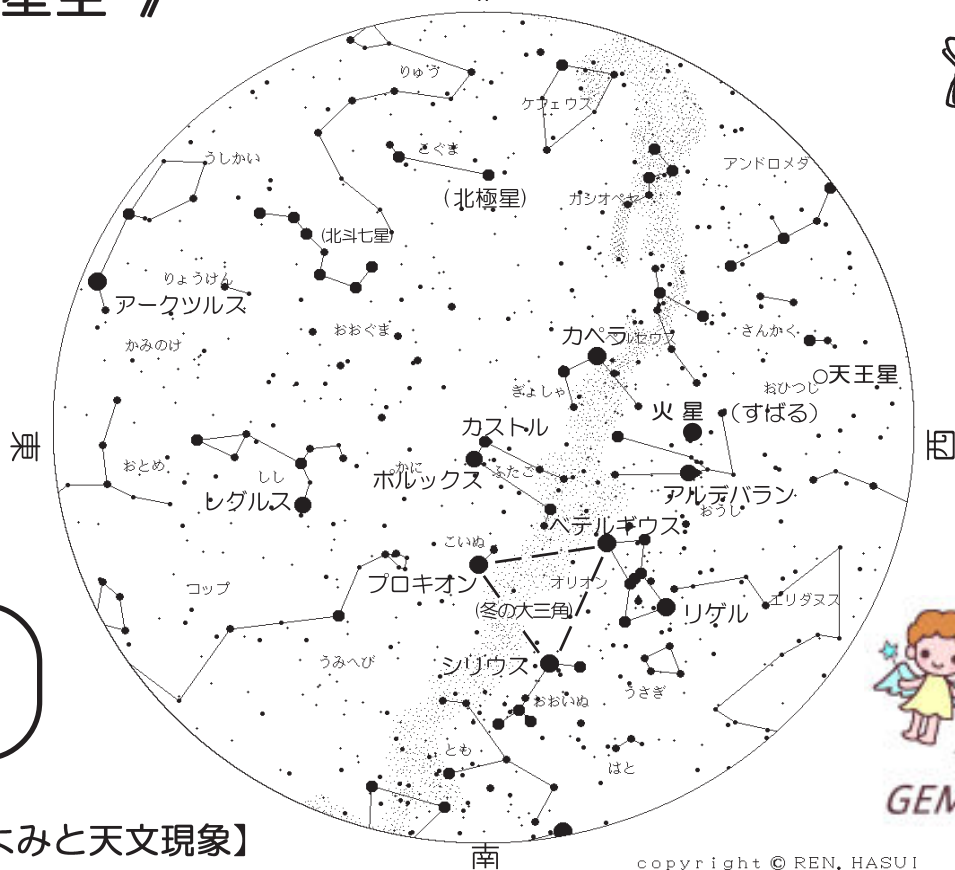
星空
りゅう
ケフェウス
こぐま
うしかい
(北極星)
カシオペヤ
アンドロメダ
(北斗七星)
りょうけん
アークツルス
おおぐま
かみのけ
カペラ
ペルセウス
さんかく
おひつじ
天王星
ぎょしゃ
火 星
(すばる)
東
カストル
西
おとめ
しし
かに
ポルックス
ふたご
レグルス
アルデバラン
おうし
ベテルギウス
こいぬ
プロキオン
オリオン
コップ
(冬の大三角)
リゲル
エリダヌス
うみへび
シリウス
おおいぬ
うさぎ
とも
はと
GEM
みと天文現象】
南
copyright © REN. HASUI